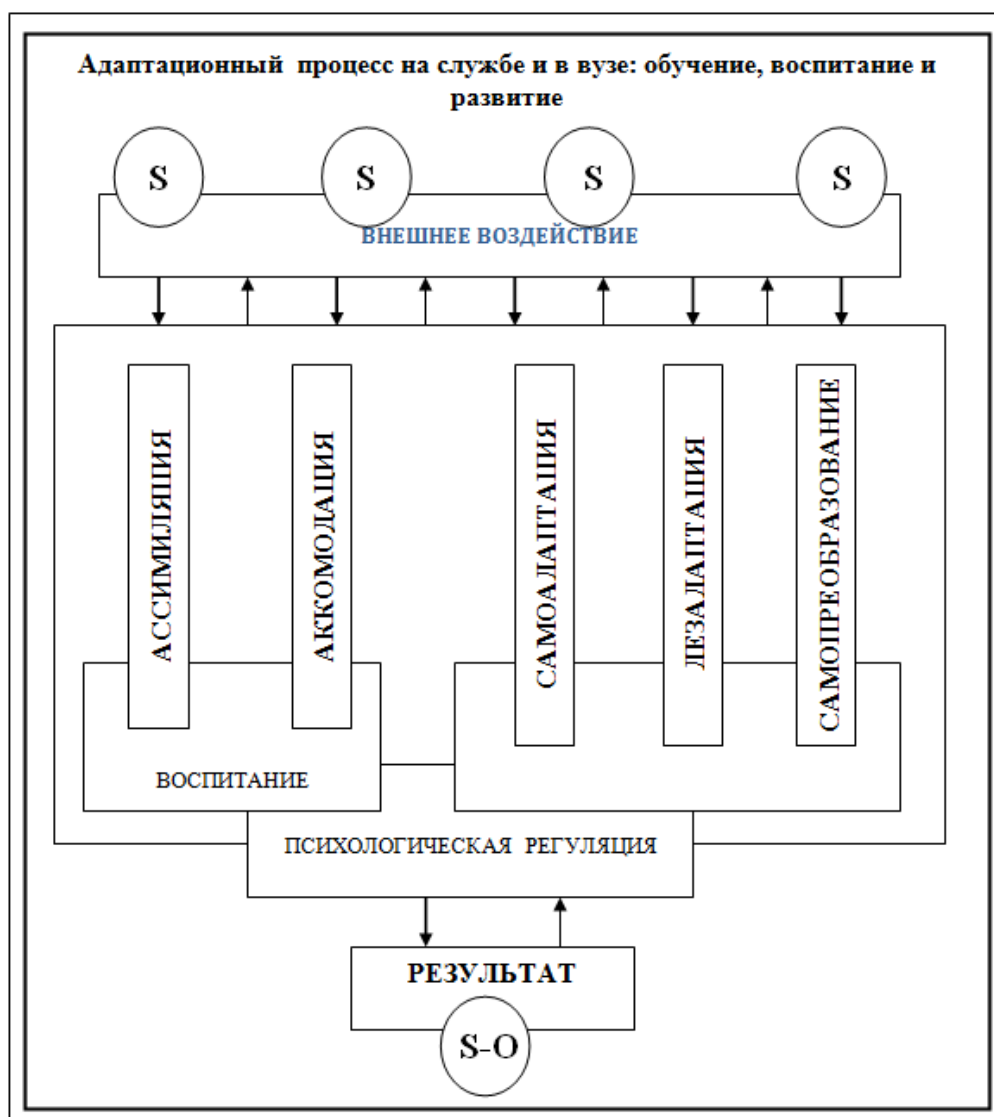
Адаптационный процесс на службе и в вузе: обучение, воспитание и развитие

S

S

S

S

ВНЕШНЕЕ ВОЗДЕЙСТВИЕ

АССИМИЛЯЦИЯ

АККОМОДАЦИЯ

САМОАДАПТАЦИЯ

ДЕЗАДАПТАЦИЯ

САМОПРЕОБРАЗОВАНИЕ

ВОСПИТАНИЕ

ПСИХОЛОГИЧЕСКАЯ РЕГУЛЯЦИЯ

РЕЗУЛЬТАТ

S-O